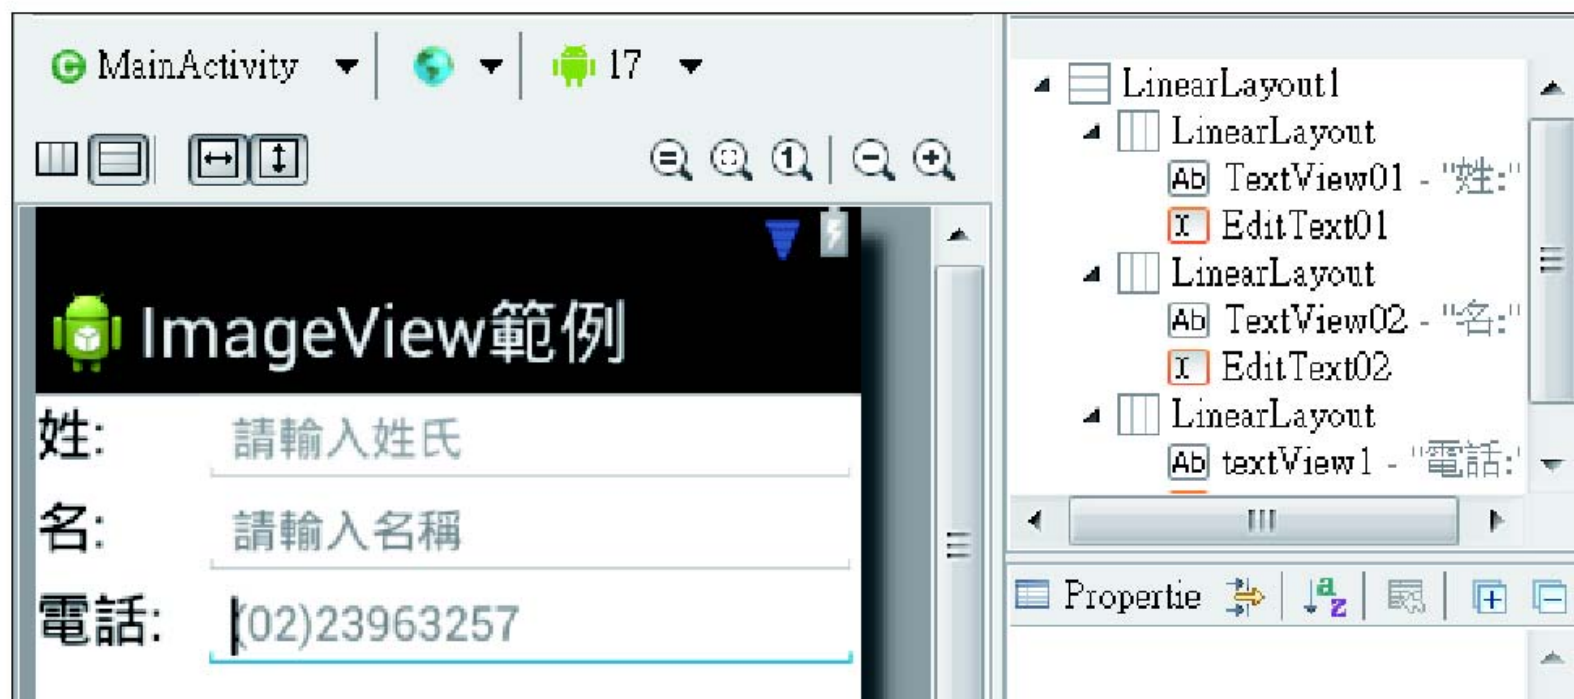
MainActivity
17

ImageView範例

姓: 請輸入姓氏

名: 請輸入名稱

電話: (02)23963257

LinearLayout1
LinearLayout
Ab TextView01 - "姓:"
I EditText01
LinearLayout
Ab TextView02 - "名:"
I EditText02
LinearLayout
Ab textView1 - "電話:"

Propertie